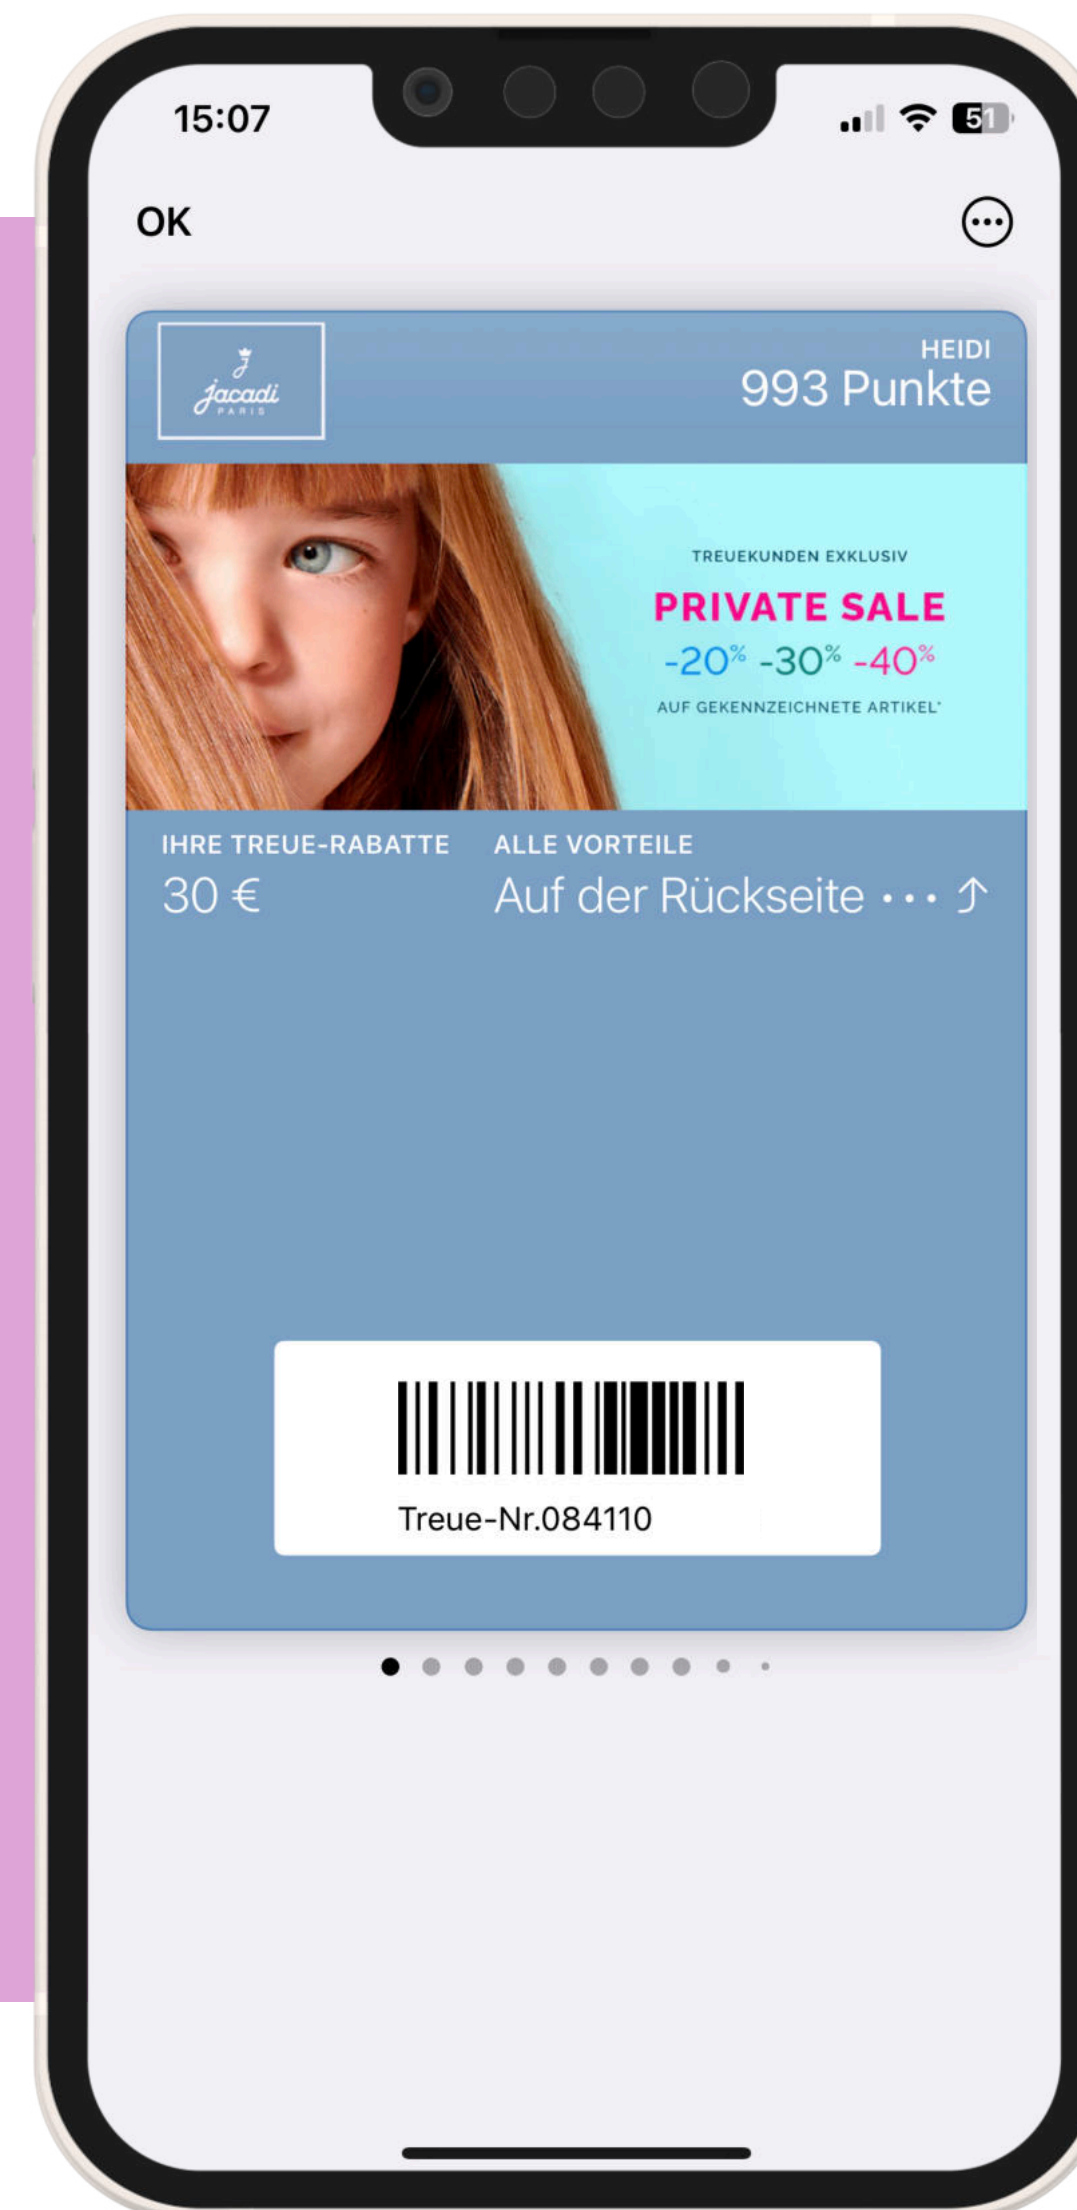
15:07

51

OK

J
Jacadi
PARIS

HEIDI
993 Punkte

TREUEKUNDEN EXKLUSIV
PRIVATE SALE
-20% -30% -40%
AUF GEKENNZEICHNETE ARTIKEL*

IHRE TREUE-RABATTE
30 €

ALLE VORTEILE
Auf der Rückseite ••• ⤴

Treue-Nr.084110